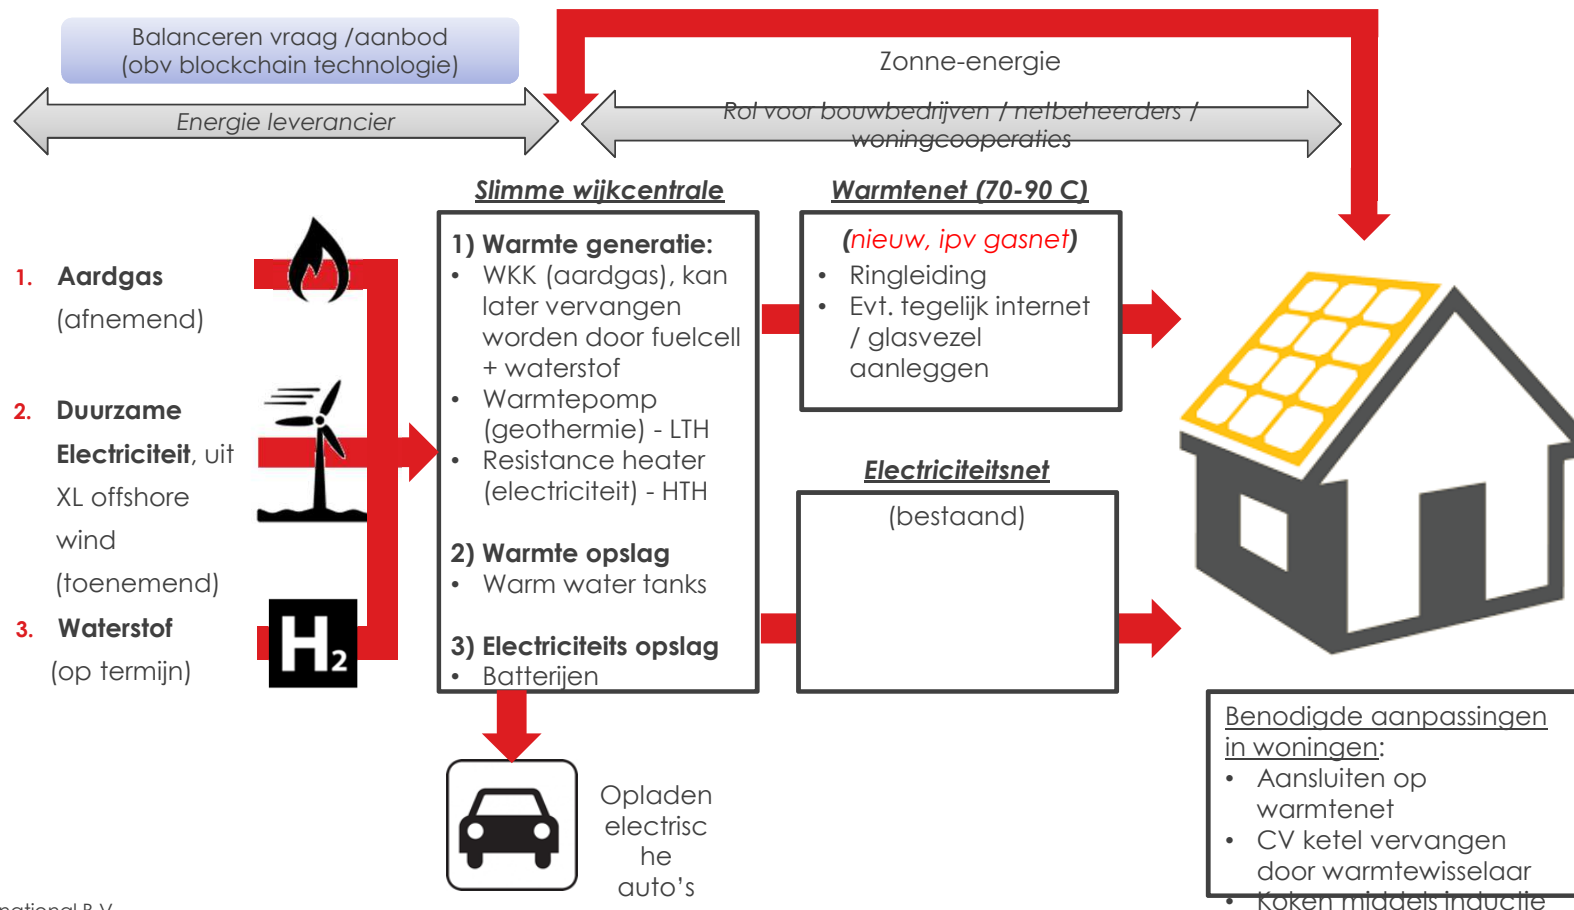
Balanceren vraag /aanbod
(obv blockchain technologie)

Energie leverancier

Zonne-energie

Rol voor bouwbedrijven / netbeheerders / woningcooperaties

1. **Aardgas** (afnemend)

2. **Duurzame Electriciteit**, uit XL offshore wind (toenemend)

3. **Waterstof** (op termijn)

$H_2$

Slimme wijkcentrale

**1) Warmte generatie:**
- WKK (aardgas), kan later vervangen worden door fuelcell + waterstof
- Warmtepomp (geothermie) - LTH
- Resistance heater (electriciteit) - HTH

**2) Warmte opslag**
- Warm water tanks

**3) Electriciteits opslag**
- Batterijen

Warmtenet (70-90 C)

(nieuw, ipv gasnet)
- Ringleiding
- Evt. tegelijk internet / glasvezel aanleggen

Electriciteitsnet

(bestaand)

Opladen electrisc he auto's

Benodigde aanpassingen in woningen:
- Aansluiten op warmtenet
- CV ketel vervangen door warmtewisselaar
- Koken middels inductie

national B.V.